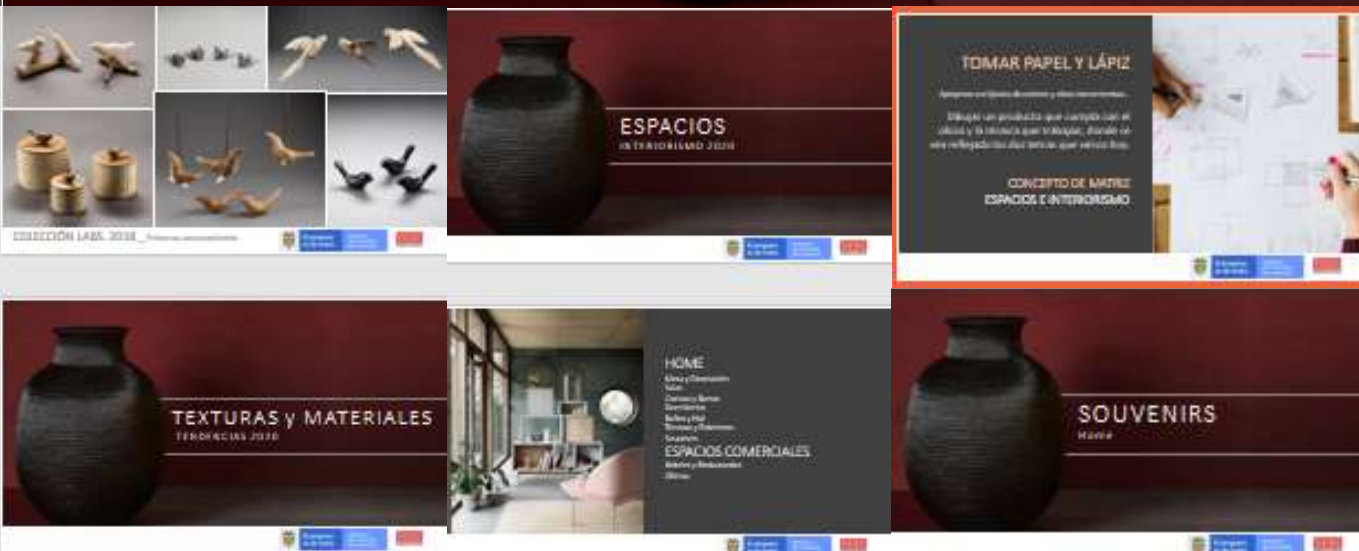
COLECCIÓN LABS. 2018 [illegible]

ESPACIOS
INTERIORISMO 2020

TOMAR PAPEL Y LÁPIZ

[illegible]

Dibujar un producto que cumpla con el oficio y la técnica que trabajan, donde se vea reflejado los dos temas que vimos hoy.

CONCEPTO DE MATRIZ
ESPACIOS E INTERIORISMO

TEXTURAS y MATERIALES
TENDENCIAS 2020

HOME
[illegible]
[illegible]
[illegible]
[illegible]
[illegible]
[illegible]
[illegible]
ESPACIOS COMERCIALES
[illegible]
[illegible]

SOUVENIRS
Home